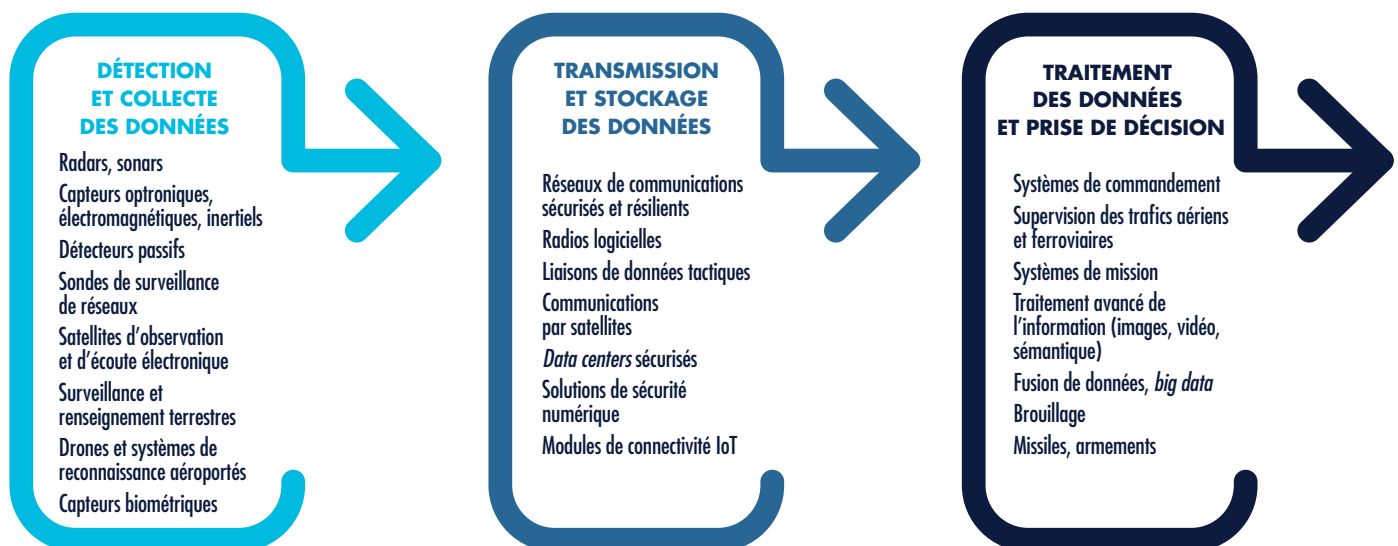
DÉTECTION ET COLLECTE DES DONNÉES

Radars, sonars
Capteurs optroniques, électromagnétiques, inertiels
Détecteurs passifs
Sondes de surveillance de réseaux
Satellites d'observation et d'écoute électronique
Surveillance et renseignement terrestres
Drones et systèmes de reconnaissance aéroportés
Capteurs biométriques

TRANSMISSION ET STOCKAGE DES DONNÉES

Réseaux de communications sécurisés et résilients
Radios logicielles
Liaisons de données tactiques
Communications par satellites
*Data centers* sécurisés
Solutions de sécurité numérique
Modules de connectivité IoT

TRAITEMENT DES DONNÉES ET PRISE DE DÉCISION

Systèmes de commandement
Supervision des trafics aériens et ferroviaires
Systèmes de mission
Traitement avancé de l'information (images, vidéo, sémantique)
Fusion de données, *big data*
Brouillage
Missiles, armements